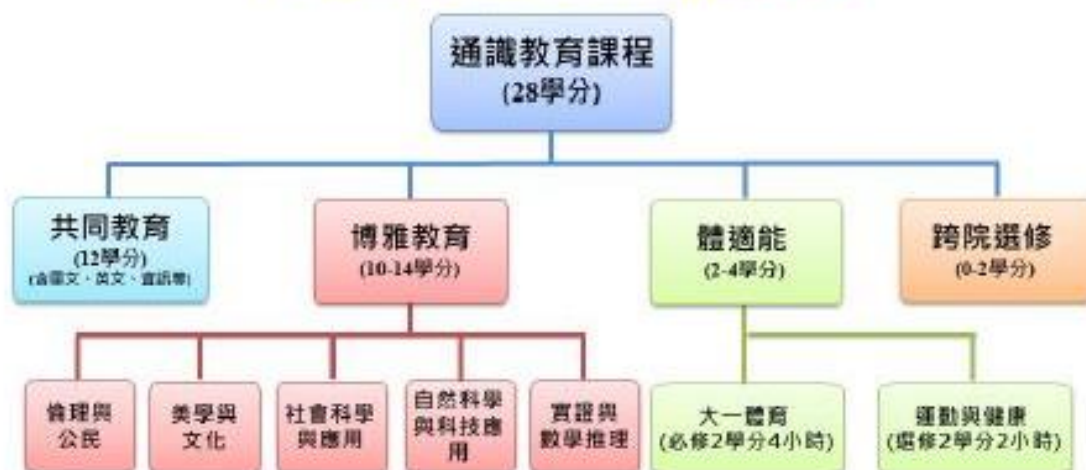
通識教育課程
(28學分)

共同教育
(12學分)
(含國文、英文、資訊等)

博雅教育
(10-14學分)

體適能
(2-4學分)

跨院選修
(0-2學分)

倫理與公民

美學與文化

社會科學與應用

自然科學與科技應用

實證與數學推理

大一體育
(必修2學分4小時)

運動與健康
(選修2學分2小時)